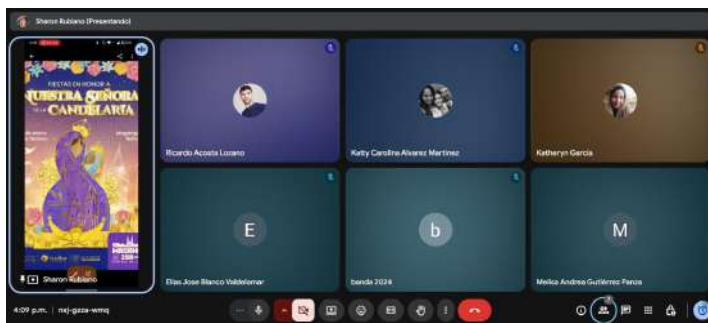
Sharon Rubiano (Presentando)

FIESTAS EN HONOR A
NUESTRA SEÑORA
DE LA
CANDELARIA

Sharon Rubiano

Ricardo Acosta Lozano

Katty Carolina Alvarez Martinez

Katheryn Garcia

E
Elias Jose Blanco Valdelamar

b
banda 2024

M
Melica Andrea Gutiérrez Parra

4:09 p.m. | nxj-gazа-wmq